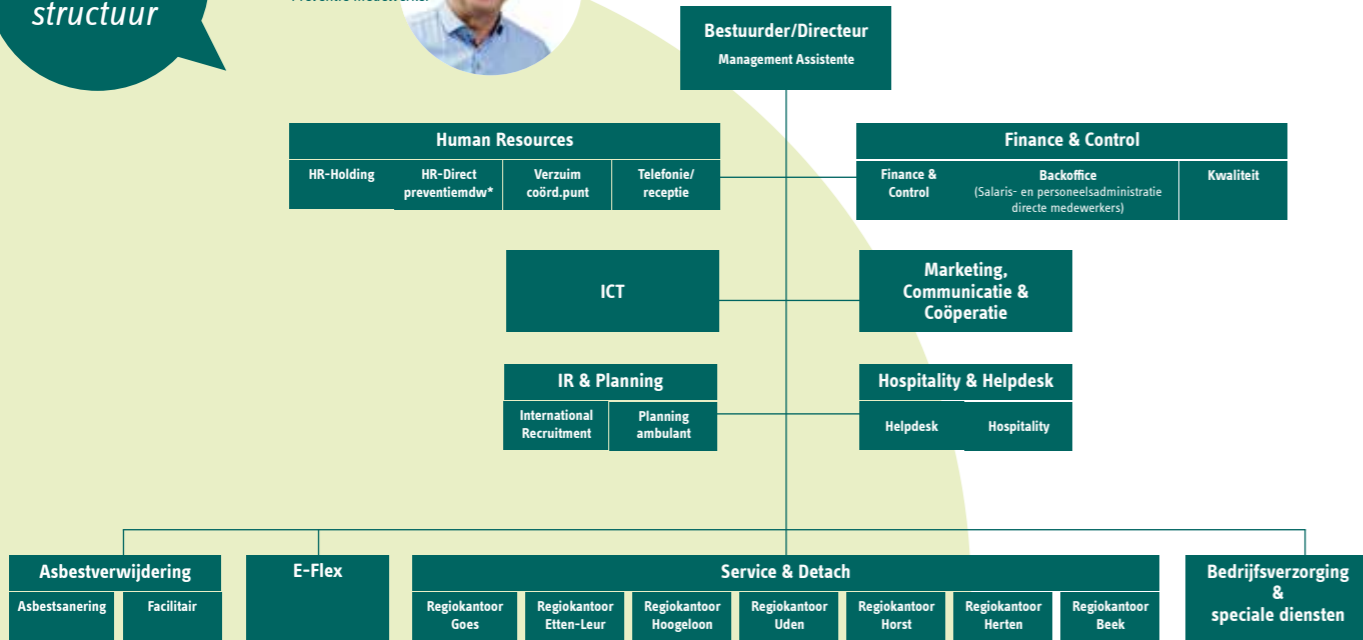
structuur

Preventie medewerker

Bestuurder/Directeur
Management Assistente

Human Resources
HR-Holding
HR-Direct preventiemdw*
Verzuim coörd.punt
Telefonie/ receptie

Finance & Control
Finance & Control
Backoffice (Salaris- en personeelsadministratie directe medewerkers)
Kwaliteit

ICT

Marketing, Communicatie & Coöperatie

IR & Planning
International Recruitment
Planning ambulant

Hospitality & Helpdesk
Helpdesk
Hospitality

Asbestverwijdering
Asbestsanering
Facilitair

E-Flex

Service & Detach
Regiokantoor Goes
Regiokantoor Etten-Leur
Regiokantoor Hoogeloon
Regiokantoor Uden
Regiokantoor Horst
Regiokantoor Herten
Regiokantoor Beek

Bedrijfsverzorging & speciale diensten